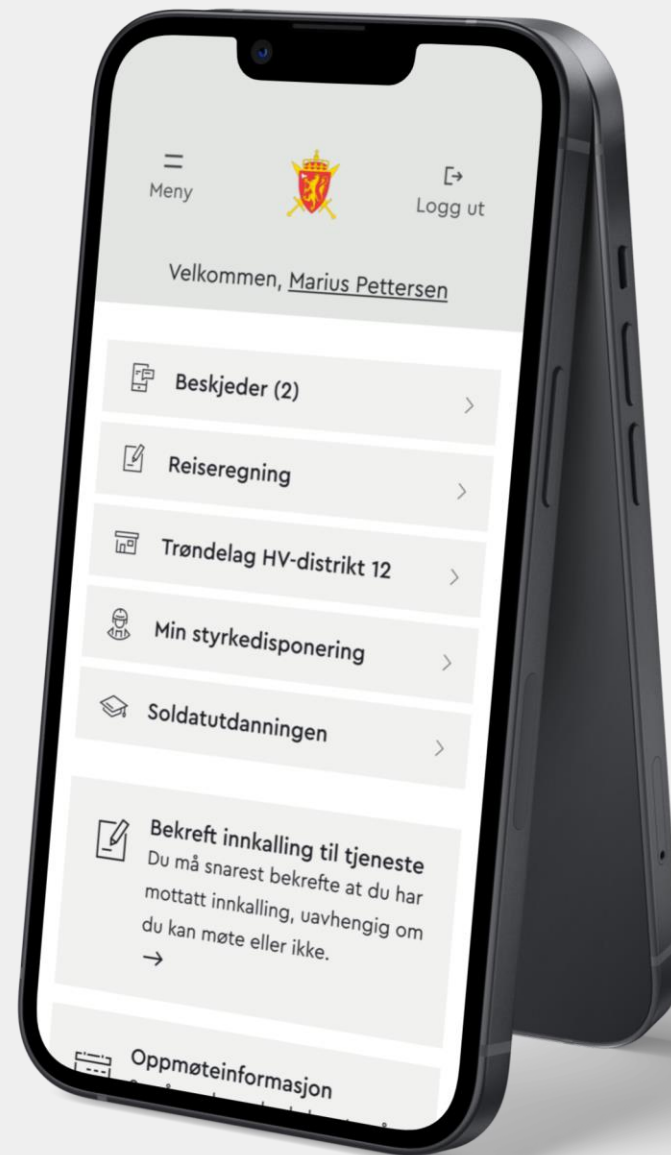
Meny

Logg ut

Velkommen, Marius Pettersen

Beskjeder (2)

Reiseregning

Trøndelag HV-distrikt 12

Min styrkedisponering

Soldatutdanningen

Bekreft innkalling til tjeneste
Du må snarest bekrefte at du har mottatt innkalling, uavhengig om du kan møte eller ikke.
→

Oppmøteinformasjon
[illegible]